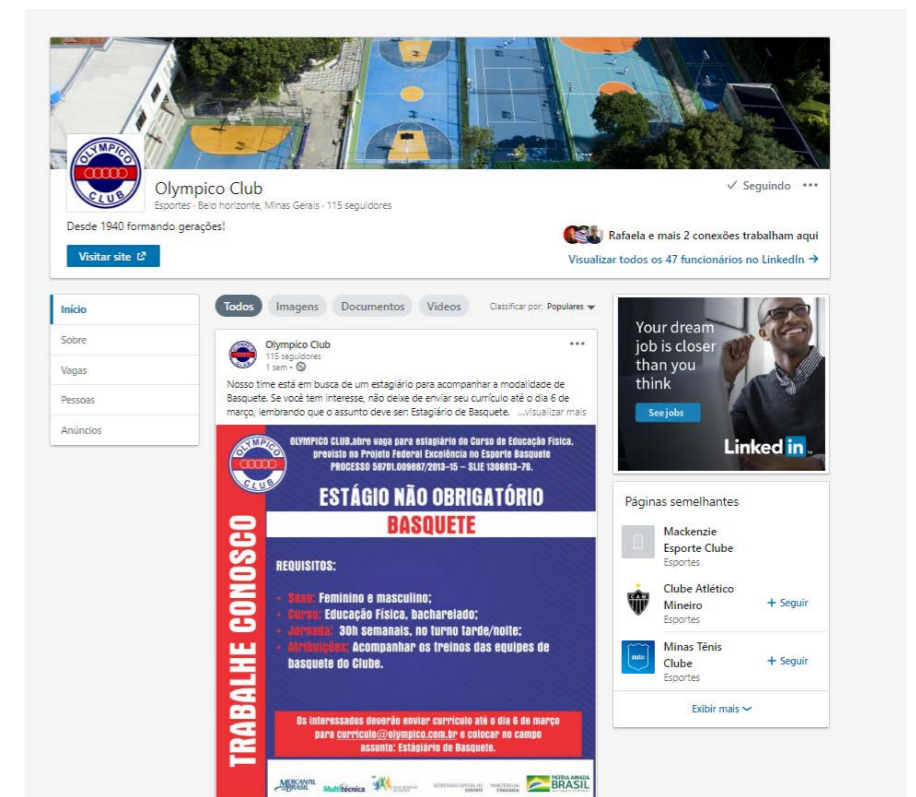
OLYMPICO CLUB

Olympico Club
Esportes · Belo horizonte, Minas Gerais · 115 seguidores

✓ Seguindo •••

Desde 1940 formando gerações!

Rafaela e mais 2 conexões trabalham aqui

Visitar site

Visualizar todos os 47 funcionários no LinkedIn →

Início
Sobre
Vagas
Pessoas
Anúncios

Todos Imagens Documentos Vídeos Classificar por: Populares

Olympico Club
115 seguidores
1 sem •

•••

Nosso time está em busca de um estagiário para acompanhar a modalidade de Basquete. Se você tem interesse, não deixe de enviar seu currículo até o dia 6 de março, lembrando que o assunto deve ser: Estagiário de Basquete. ...visualizar mais

OLYMPICO CLUB abre vaga para estagiário do Curso de Educação Física, previsto no Projeto Federal Excelência no Esporte Basquete PROCESSO 58701.009687/2013-15 – SLIE 1306613-76.

ESTÁGIO NÃO OBRIGATÓRIO
BASQUETE

TRABALHE CONOSCO

REQUISITOS:

• Sexo: Feminino e masculino;
• Curso: Educação Física, bacharelado;
• Jornada: 30h semanais, no turno tarde/noite;
• Atribuições: Acompanhar os treinos das equipes de basquete do Clube.

Os interessados deverão enviar currículo até o dia 6 de março para curriculo@olympico.com.br e colocar no campo assunto: Estagiário de Basquete.

MERCANTIL DO BRASIL Multitécnica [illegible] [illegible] PÁTRIA AMADA BRASIL

Your dream job is closer than you think

See jobs

Linked in

Páginas semelhantes

Mackenzie Esporte Clube
Esportes

Clube Atlético Mineiro
Esportes
+ Seguir

Minas Tênis Clube
Esportes
+ Seguir

Exibir mais